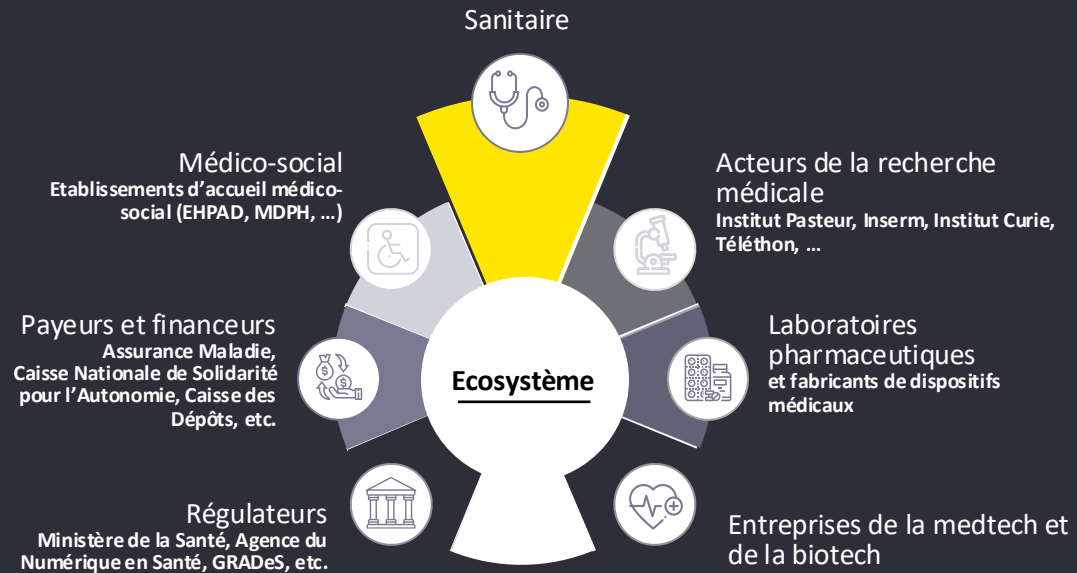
Sanitaire

Médico-social
Etablissements d’accueil médico-social (EHPAD, MDPH, …)

Acteurs de la recherche médicale
Institut Pasteur, Inserm, Institut Curie, Téléthon, …

Payeurs et financeurs
Assurance Maladie, Caisse Nationale de Solidarité pour l’Autonomie, Caisse des Dépôts, etc.

Ecosystème

Laboratoires pharmaceutiques
et fabricants de dispositifs médicaux

Régulateurs
Ministère de la Santé, Agence du Numérique en Santé, GRADeS, etc.

Entreprises de la medtech et de la biotech